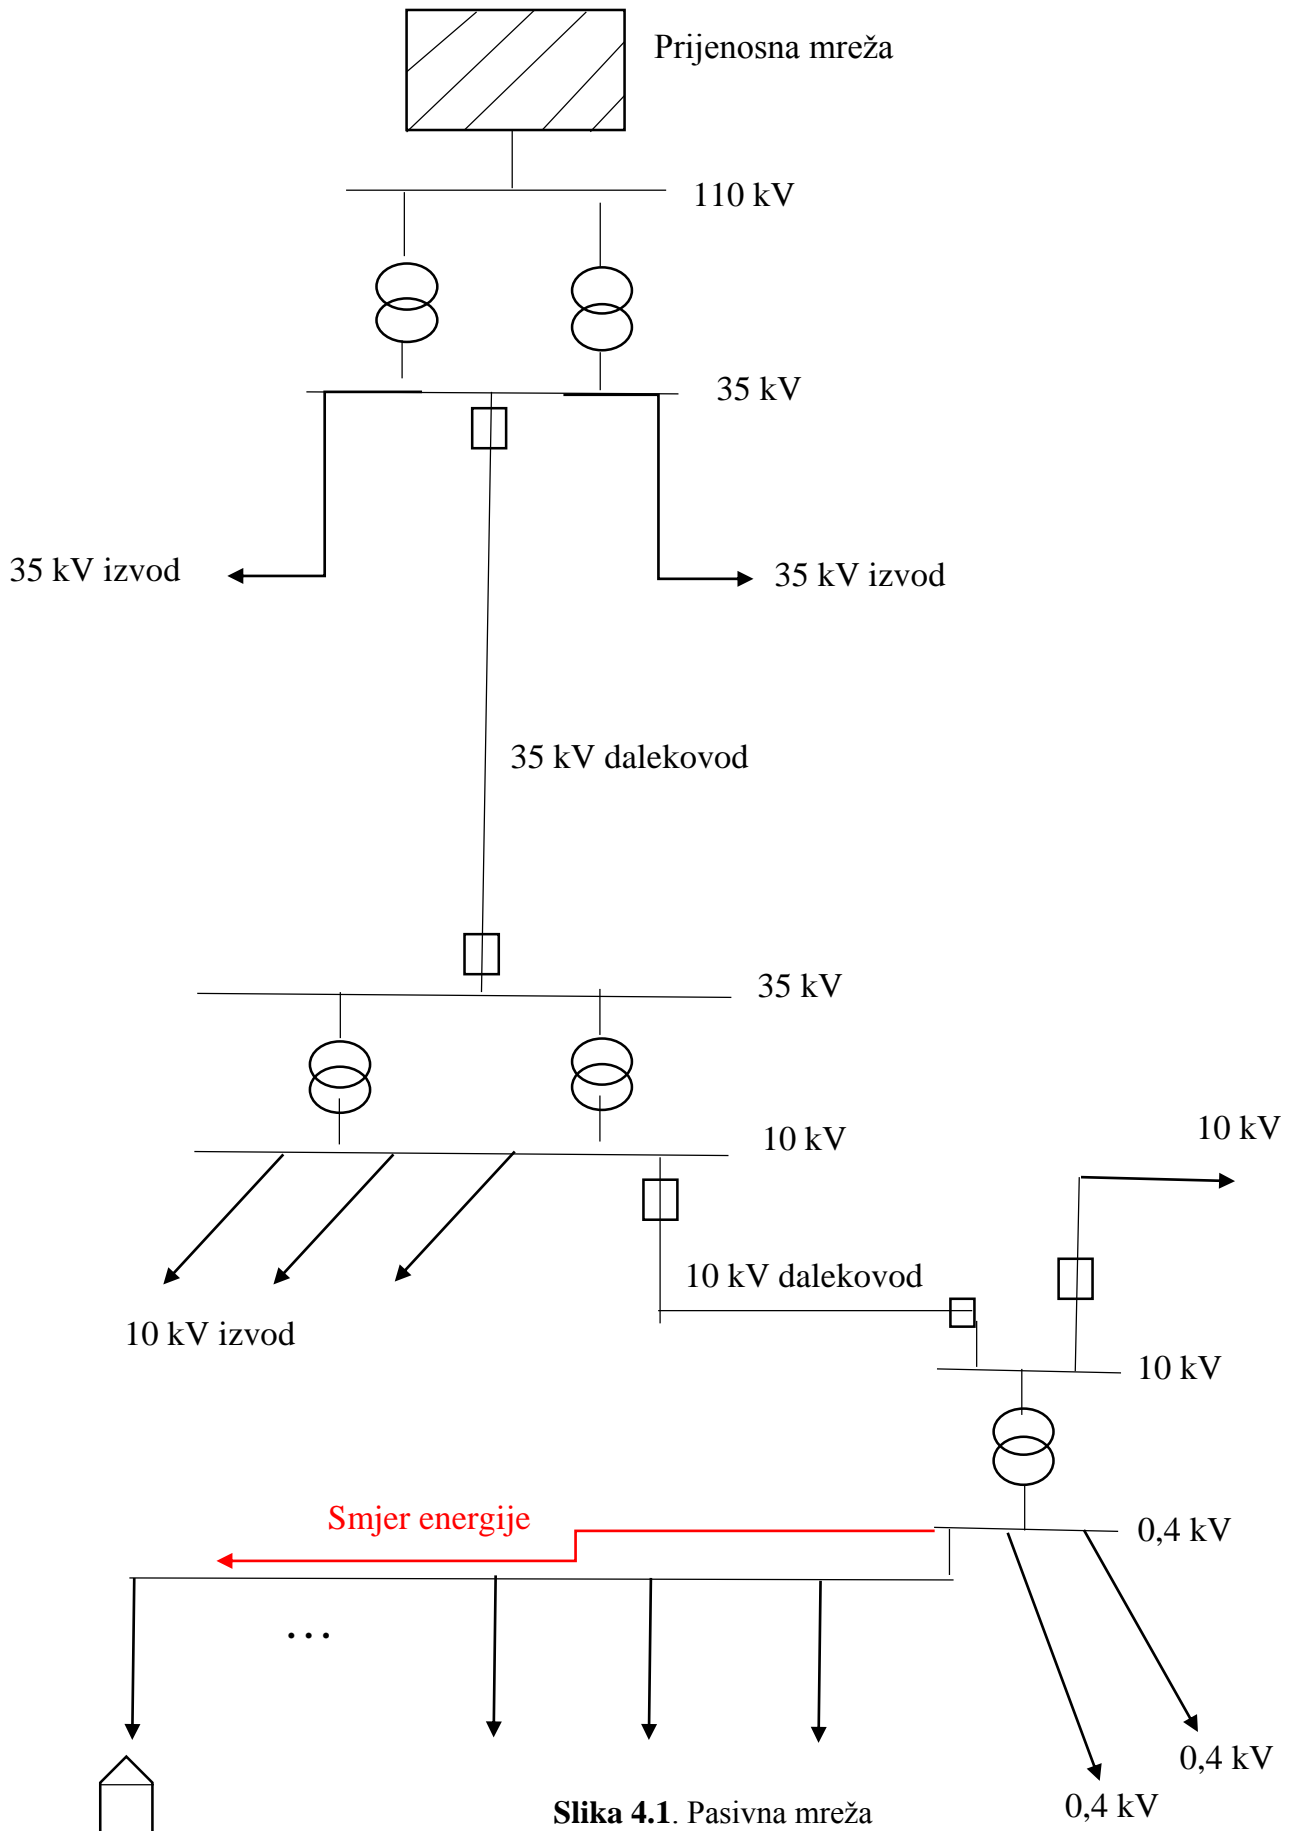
Prijenosna mreža

110 kV

35 kV

35 kV izvod

35 kV izvod

35 kV dalekovod

35 kV

10 kV

10 kV

10 kV dalekovod

10 kV izvod

10 kV

Smjer energije

0,4 kV

...

0,4 kV

0,4 kV

**Slika 4.1**. Pasivna mreža